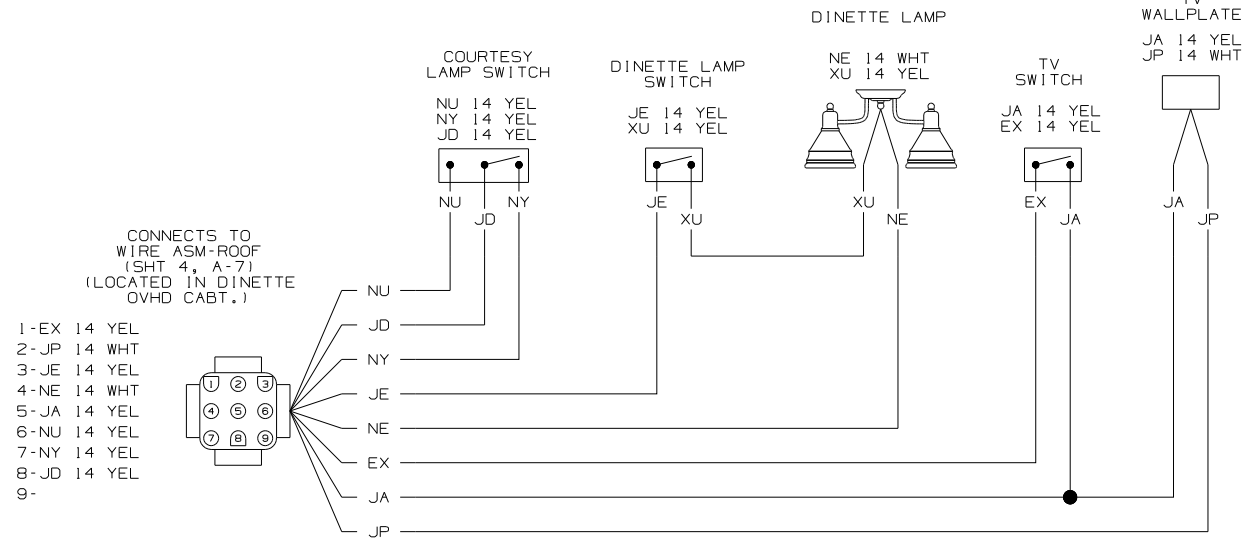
DINETTE LAMP

TV
WALLPLATE
JA 14 YEL
JP 14 WHT

COURTESY
LAMP SWITCH
NU 14 YEL
NY 14 YEL
JD 14 YEL

DINETTE LAMP
SWITCH
JE 14 YEL
XU 14 YEL

NE 14 WHT
XU 14 YEL

TV
SWITCH
JA 14 YEL
EX 14 YEL

NU JD NY
JE XU
XU NE
EX JA
JA JP

CONNECTS TO
WIRE ASM-ROOF
(SHT 4, A-7)
(LOCATED IN DINETTE
OVHD CABT.)

1-EX 14 YEL
2-JP 14 WHT
3-JE 14 YEL
4-NE 14 WHT
5-JA 14 YEL
6-NU 14 YEL
7-NY 14 YEL
8-JD 14 YEL
9-

1 2 3
4 5 6
7 8 9

NU
JD
NY
JE
NE
EX
JA
JP